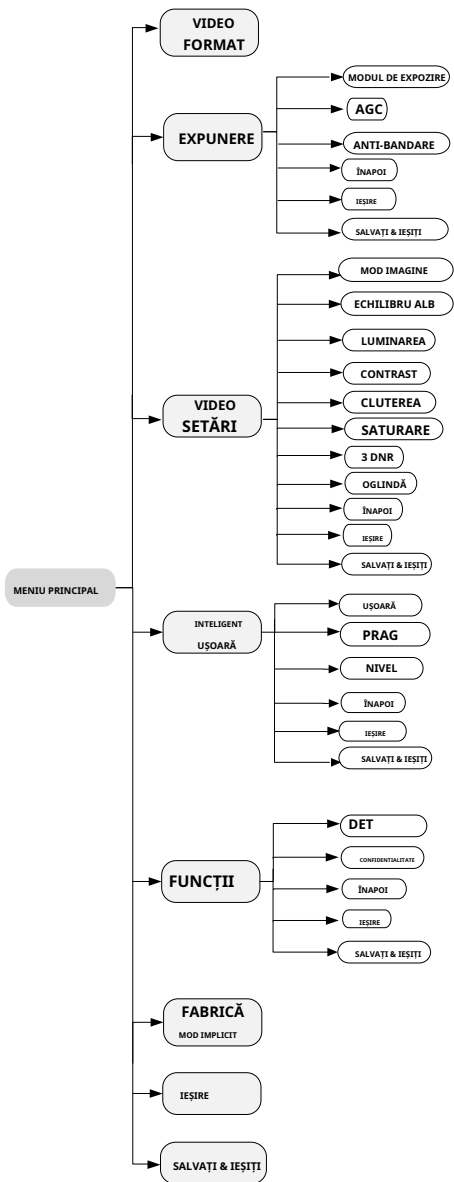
MENIU PRINCIPAL

VIDEO FORMAT

EXPUNERE

MODUL DE EXPOZIRE

AGC

ANTI-BANDARE

ÎNAPOI

IEȘIRE

SALVAȚI & IEȘIȚI

VIDEO SETĂRI

MOD IMAGINE

ECHILIBRU ALB

LUMINAREA

CONTRAST

CLUTEREA

SATURARE

3 DNR

OGLINDĂ

ÎNAPOI

IEȘIRE

SALVAȚI & IEȘIȚI

INTELIGENT UȘOARĂ

UȘOARĂ

PRAG

NIVEL

ÎNAPOI

IEȘIRE

SALVAȚI & IEȘIȚI

FUNCȚII

DET

CONFIDENTIALITATE

ÎNAPOI

IEȘIRE

SALVAȚI & IEȘIȚI

FABRICĂ MOD IMPLICIT

IEȘIRE

SALVAȚI & IEȘIȚI